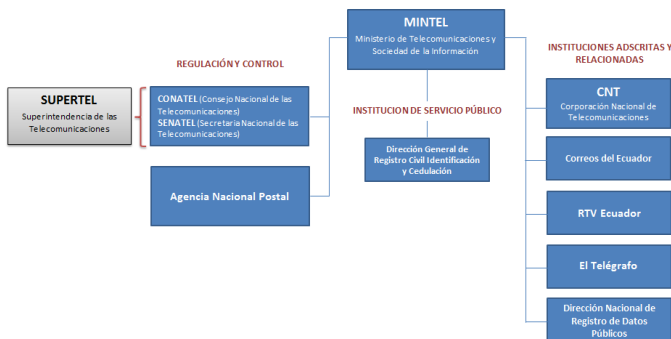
MINTEL
Ministerio de Telecomunicaciones y Sociedad de la Información

REGULACIÓN Y CONTROL

INSTITUCIONES ADSCRITAS Y RELACIONADAS

SUPERTEL
Superintendencia de las Telecomunicaciones

CONATEL (Consejo Nacional de las Telecomunicaciones)
SENATEL (Secretaría Nacional de las Telecomunicaciones)

INSTITUCION DE SERVICIO PÚBLICO

CNT
Corporación Nacional de Telecomunicaciones

Dirección General de Registro Civil Identificación y Cedulación

Correos del Ecuador

Agencia Nacional Postal

RTV Ecuador

El Telégrafo

Dirección Nacional de Registro de Datos Públicos